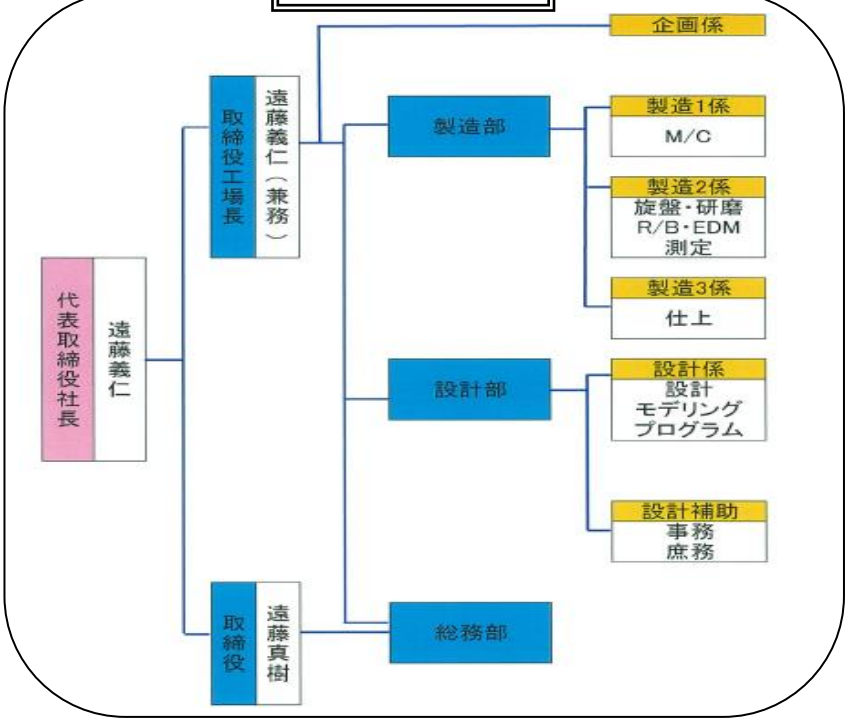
代表取締役社長
遠藤義仁

取締役工場長
遠藤義仁(兼務)

企画係

製造部

製造1係
M/C

製造2係
旋盤・研磨
R/B・EDM
測定

製造3係
仕上

設計部

設計係
設計
モデリング
プログラム

設計補助
事務
庶務

取締役
遠藤真樹

総務部